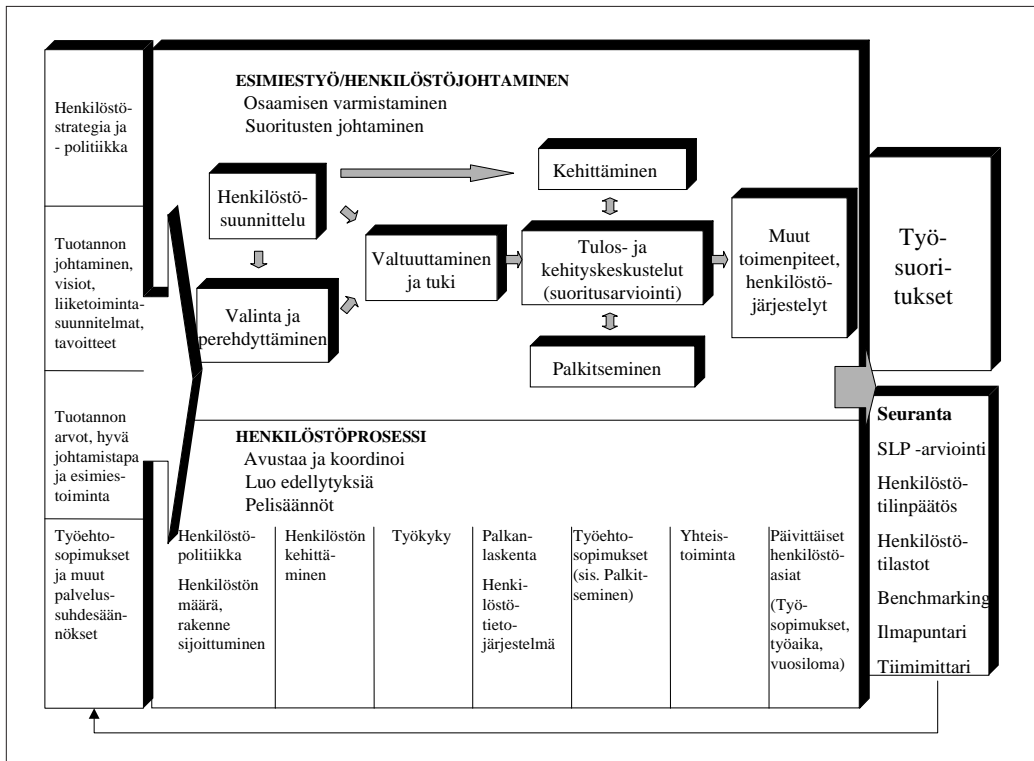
Henkilöstöstrategia ja - politiikka

Tuotannon johtaminen, visiot, liiketoimintasuunnitelmat, tavoitteet

Tuotannon arvot, hyvä johtamistapa ja esimiestoiminta

Työehtosopimukset ja muut palvelussuhdesäännökset

ESIMIESTYÖ/HENKILÖSTÖJOHTAMINEN
Osaamisen varmistaminen
Suoritusten johtaminen

Henkilöstösuunnittelu

Valinta ja perehdyttäminen

Valtuuttaminen ja tuki

Kehittäminen

Tulos- ja kehityskeskustelut (suoritusarviointi)

Palkitseminen

Muut toimenpiteet, henkilöstöjärjestelyt

Työsuoritukset

Seuranta
SLP -arviointi
Henkilöstötilinpäätös
Henkilöstötilastot
Benchmarking
Ilmapuntari
Tiimimittari

HENKILÖSTÖPROSESSI
Avustaa ja koordinoi
Luo edellytyksiä
Pelisäännöt

| Henkilöstöpolitiikka Henkilöstön määrä, rakenne sijoittuminen | Henkilöstön kehittäminen | Työkyky | Palkanlaskenta Henkilöstötietojärjestelmä | Työehtosopimukset (sis. Palkitseminen) | Yhteistoiminta | Päivittäiset henkilöstöasiat (Työsopimukset, työaika, vuosiloma) |
|---|---|---|---|---|---|---|